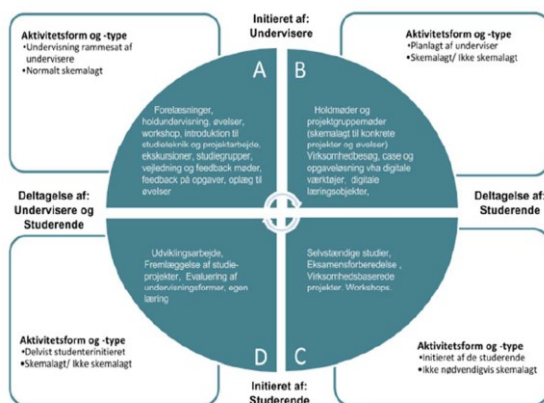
Aktivitetsform og -type
•Undervisning rammesat af undervisere
•Normalt skemalagt

Initieret af: Undervisere

Aktivitetsform og -type
•Planlagt af underviser
•Skemalagt/ Ikke skemalagt

A

B

Forelæsninger, holdundervisning, øvelser, workshop, introduktion til studieteknik og projektarbejde, ekskursioner, studiegrupper, vejledning og feedback møder, feedback på opgaver, oplæg til øvelser

Holdmøder og projektgruppemøder (skemalagt til konkrete projekter og øvelser) Virksomhedsbesøg, case og opgaveløsning vha digitale værktøjer, digitale læringsobjekter,

Deltagelse af: Undervisere og Studerende

Deltagelse af: Studerende

Udviklingsarbejde, Fremlæggelse af studieprojekter, Evaluering af undervisningsformer, egen læring

Selvstændige studier, Eksamensforberedelse, Virksomhedsbaserede projekter, Workshops,

D

C

Aktivitetsform og -type
•Delvist studenterinitieret
•Skemalagt/ Ikke skemalagt

Initieret af: Studerende

Aktivitetsform og -type
•Initieret af de studerende
•Ikke nødvendigvis skemalagt